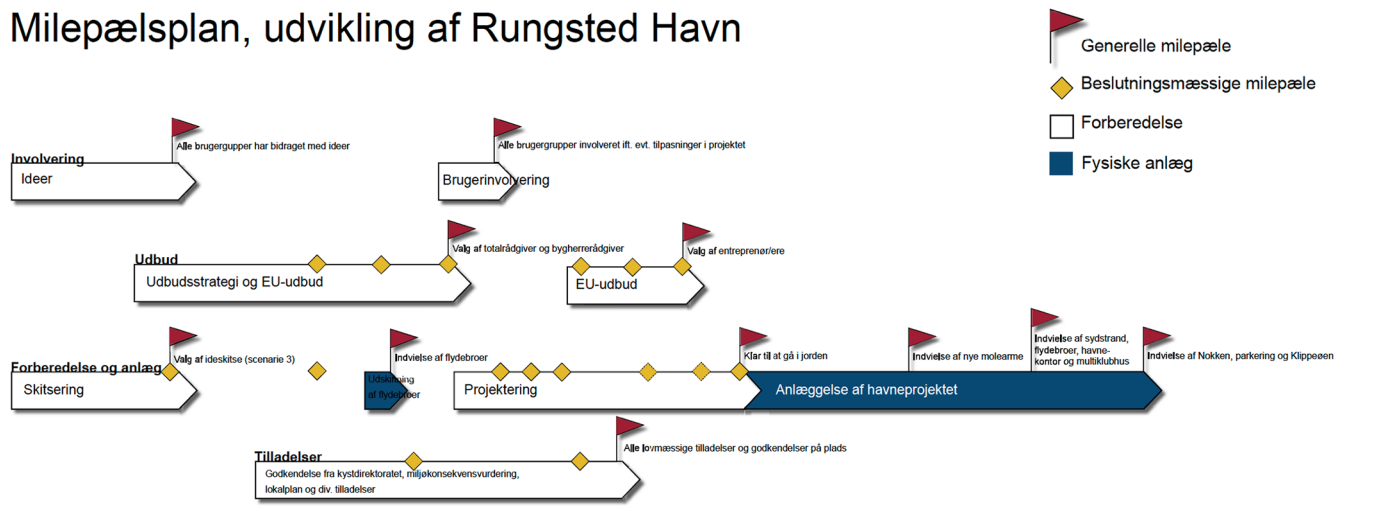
Milepælsplan, udvikling af Rungsted Havn

Generelle milepæle
Beslutningsmæssige milepæle
Forberedelse
Fysiske anlæg

Involvering
Ideer
Alle brugergupper har bidraget med ideer
Brugerinvolvering
Alle brugergrupper involveret ift. evt. tilpasninger i projektet

Udbud
Udbudsstrategi og EU-udbud
Valg af totalrådgiver og bygherrerådgiver
EU-udbud
Valg af entreprenør/ere

Forberedelse og anlæg
Skitsering
Valg af ideskitse (scenarie 3)
Udskiftning af flydebroer
Indvielse af flydebroer
Projektering
Klar til at gå i jorden
Anlæggelse af havneprojektet
Indvielse af nye molearme
Indvielse af sydstrand, flydebroer, havnekontor og multiklubhus
Indvielse af Nokken, parkering og Klippeøen

Tilladelser
Godkendelse fra kystdirektoratet, miljøkonsekvensvurdering, lokalplan og div. tilladelser
Alle lovmæssige tilladelser og godkendelser på plads